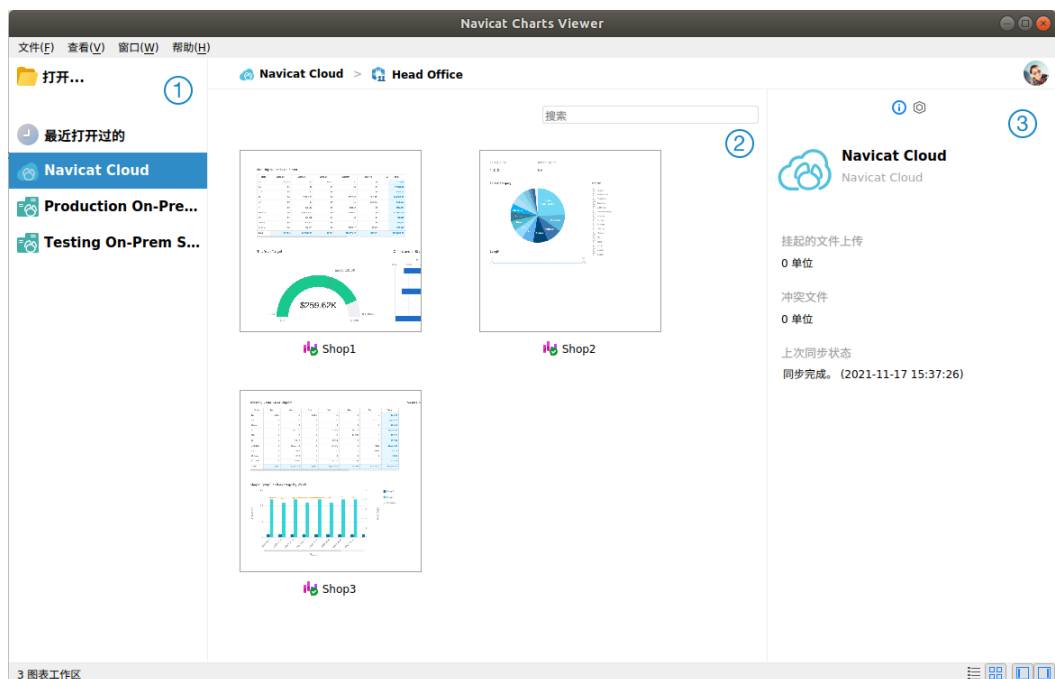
Navicat Charts Viewer

文件(F) 查看(V) 窗口(W) 帮助(H)

打开...
①

最近打开过的
Navicat Cloud
Production On-Pre...
Testing On-Prem S...

Navicat Cloud > Head Office

搜索
②

$259.67K

Shop1

Shop2

Shop3

③

Navicat Cloud
Navicat Cloud

挂起的文件上传
0 单位

冲突文件
0 单位

上次同步状态
同步完成。(2021-11-17 15:37:26)

3 图表工作区